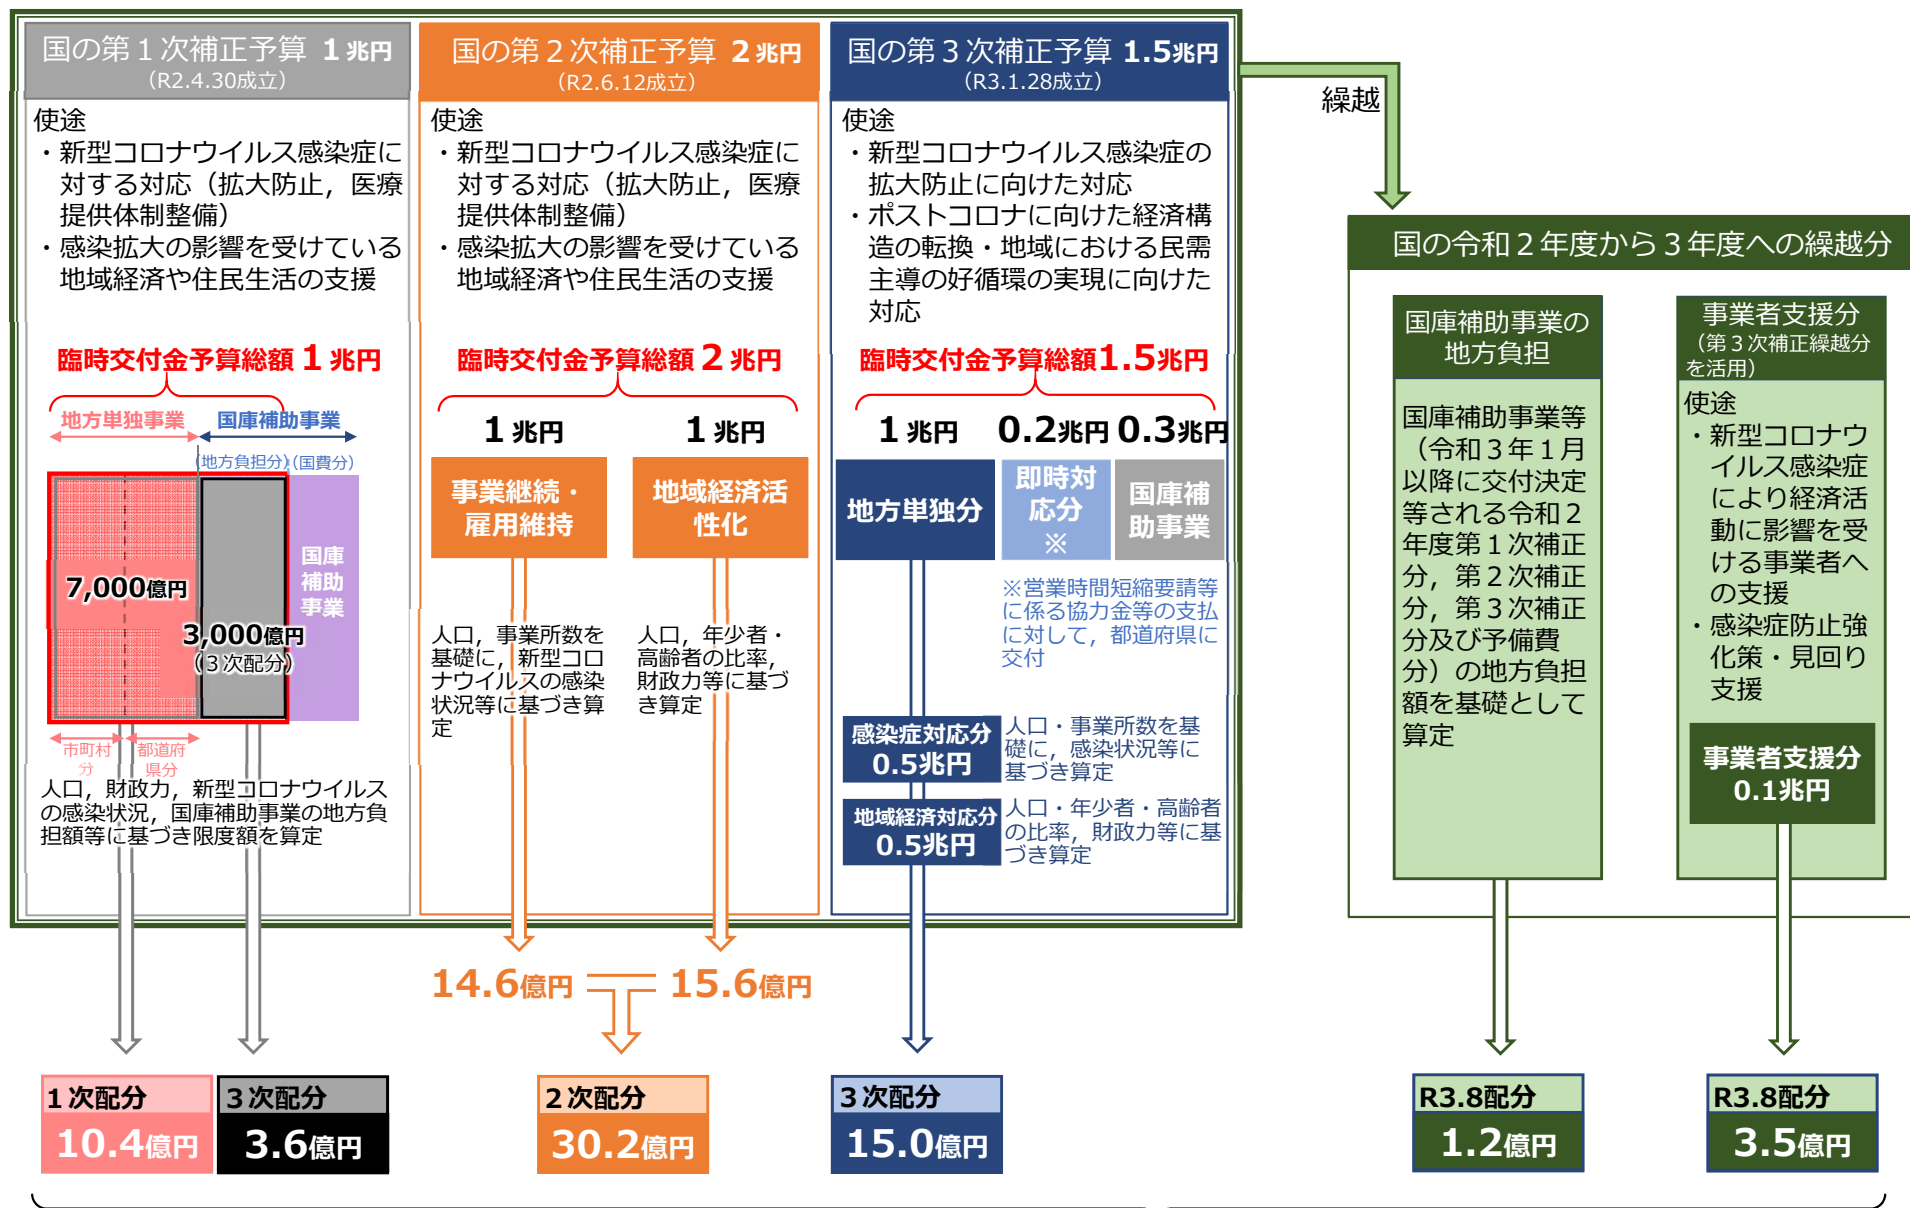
国の第１次補正予算　１兆円
（R2.4.30成立）

使途
・新型コロナウイルス感染症に対する対応（拡大防止，医療提供体制整備）
・感染拡大の影響を受けている地域経済や住民生活の支援

臨時交付金予算総額 1 兆円

地方単独事業　国庫補助事業
（地方負担分）（国費分）

7,000億円
3,000億円
（３次配分）
国庫補助事業

市町村分　都道府県分

人口，財政力，新型コロナウイルスの感染状況，国庫補助事業の地方負担額等に基づき限度額を算定

国の第２次補正予算　２兆円
（R2.6.12成立）

使途
・新型コロナウイルス感染症に対する対応（拡大防止，医療提供体制整備）
・感染拡大の影響を受けている地域経済や住民生活の支援

臨時交付金予算総額 2 兆円

1 兆円　1 兆円

事業継続・雇用維持
地域経済活性化

人口，事業所数を基礎に，新型コロナウイルスの感染状況等に基づき算定

人口，年少者・高齢者の比率，財政力等に基づき算定

14.6億円　15.6億円

国の第３次補正予算　1.5兆円
（R3.1.28成立）

使途
・新型コロナウイルス感染症の拡大防止に向けた対応
・ポストコロナに向けた経済構造の転換・地域における民需主導の好循環の実現に向けた対応

臨時交付金予算総額1.5兆円

1 兆円　0.2兆円　0.3兆円

地方単独分
即時対応分※
国庫補助事業

※営業時間短縮要請等に係る協力金等の支払に対して，都道府県に交付

感染症対応分 0.5兆円
人口・事業所数を基礎に，感染状況等に基づき算定

地域経済対応分 0.5兆円
人口・年少者・高齢者の比率，財政力等に基づき算定

繰越

国の令和２年度から３年度への繰越分

国庫補助事業の地方負担

国庫補助事業等（令和３年１月以降に交付決定等される令和２年度第１次補正分，第２次補正分，第３次補正分及び予備費分）の地方負担額を基礎として算定

事業者支援分
（第３次補正繰越分を活用）

使途
・新型コロナウイルス感染症により経済活動に影響を受ける事業者への支援
・感染症防止強化策・見回り支援

事業者支援分 0.1兆円

1次配分 10.4億円
3次配分 3.6億円
2次配分 30.2億円
3次配分 15.0億円
R3.8配分 1.2億円
R3.8配分 3.5億円